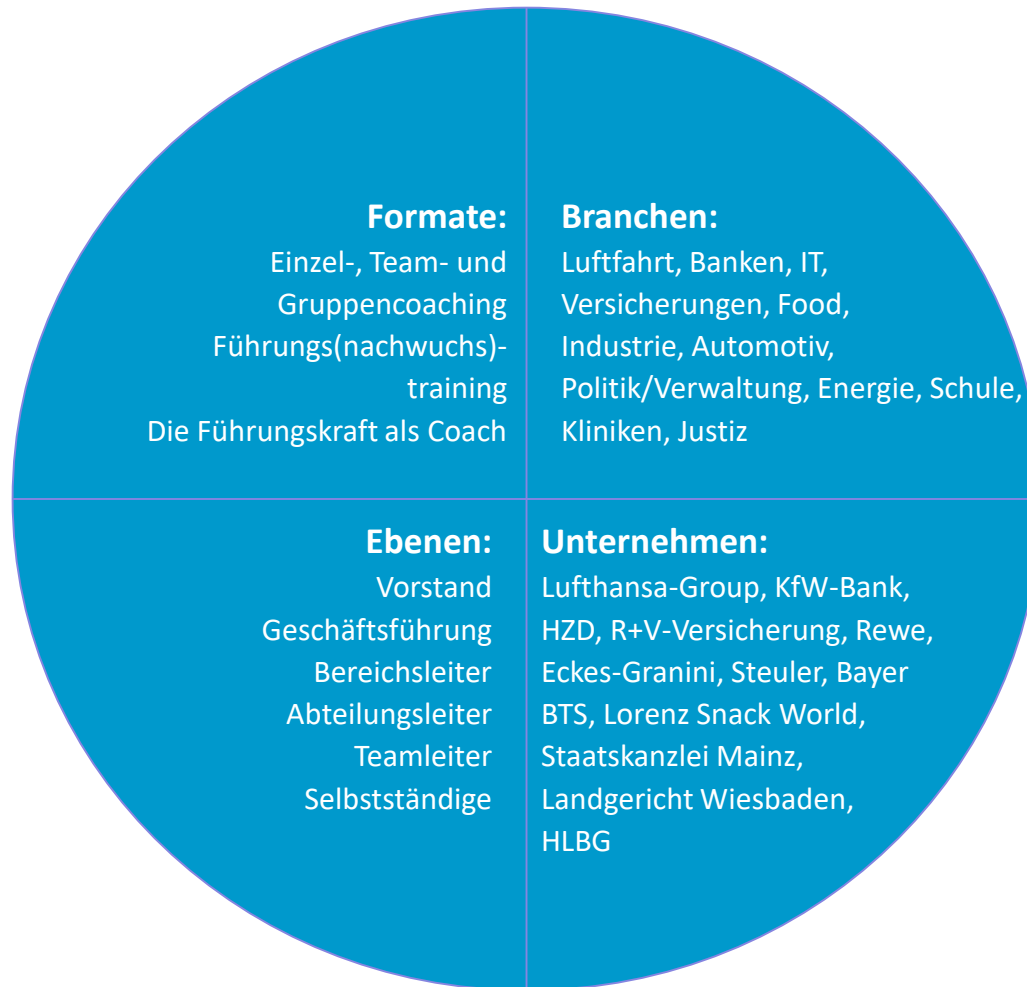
**Formate:**
Einzel-, Team- und Gruppencoaching
Führungs(nachwuchs)-training
Die Führungskraft als Coach

**Branchen:**
Luftfahrt, Banken, IT, Versicherungen, Food, Industrie, Automotiv, Politik/Verwaltung, Energie, Schule, Kliniken, Justiz

**Ebenen:**
Vorstand
Geschäftsführung
Bereichsleiter
Abteilungsleiter
Teamleiter
Selbstständige

**Unternehmen:**
Lufthansa-Group, KfW-Bank, HZD, R+V-Versicherung, Rewe, Eckes-Granini, Steuler, Bayer BTS, Lorenz Snack World, Staatskanzlei Mainz, Landgericht Wiesbaden, HLBG